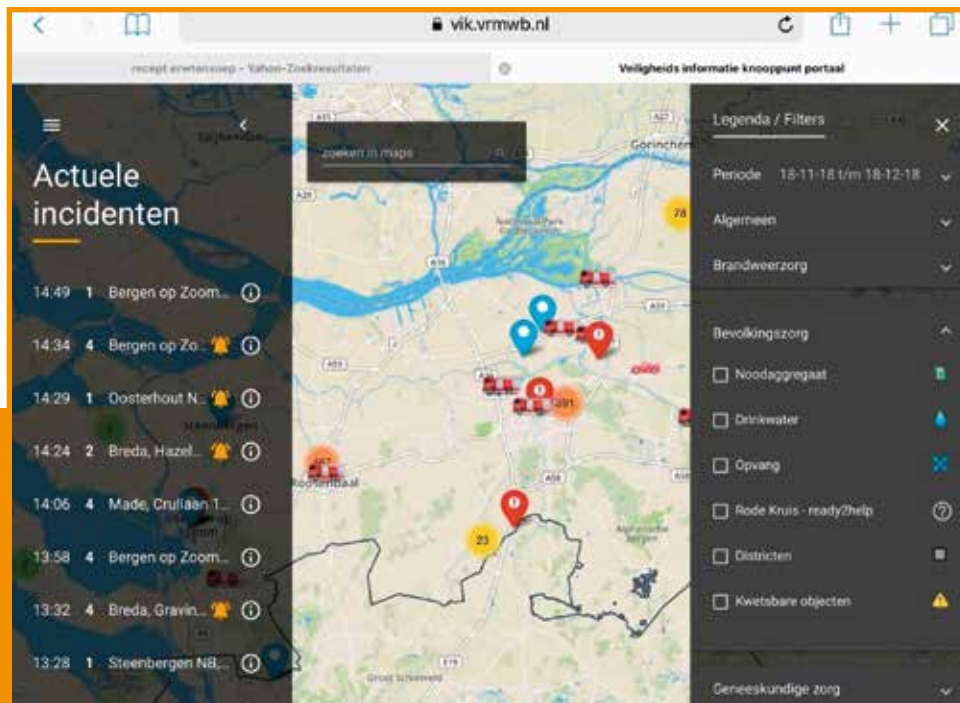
vik.vrmwb.nl

recept erwtensoep - Yahoo-Zoekresultaten

Veiligheids informatie knooppunt portaal

Actuele incidenten

14:49 1 Bergen op Zoom...

14:34 4 Bergen op Zo...

14:29 1 Oosterhout N...

14:24 2 Breda, Hazel...

14:06 4 Made, Cruliaan 1...

13:58 4 Bergen op Zoom...

13:32 4 Breda, Gravin...

13:28 1 Steenbergen NB...

zoeken in maps

Gorinchem

78

391

23

Roosendaal

Legenda / Filters

Periode 18-11-18 t/m 18-12-18

Algemeen

Brandweerzorg

Bevolkingszorg

Noodaggregaat

Drinkwater

Opvang

Rode Kruis - ready2help

Districten

Kwetsbare objecten

Geneeskundige zorg